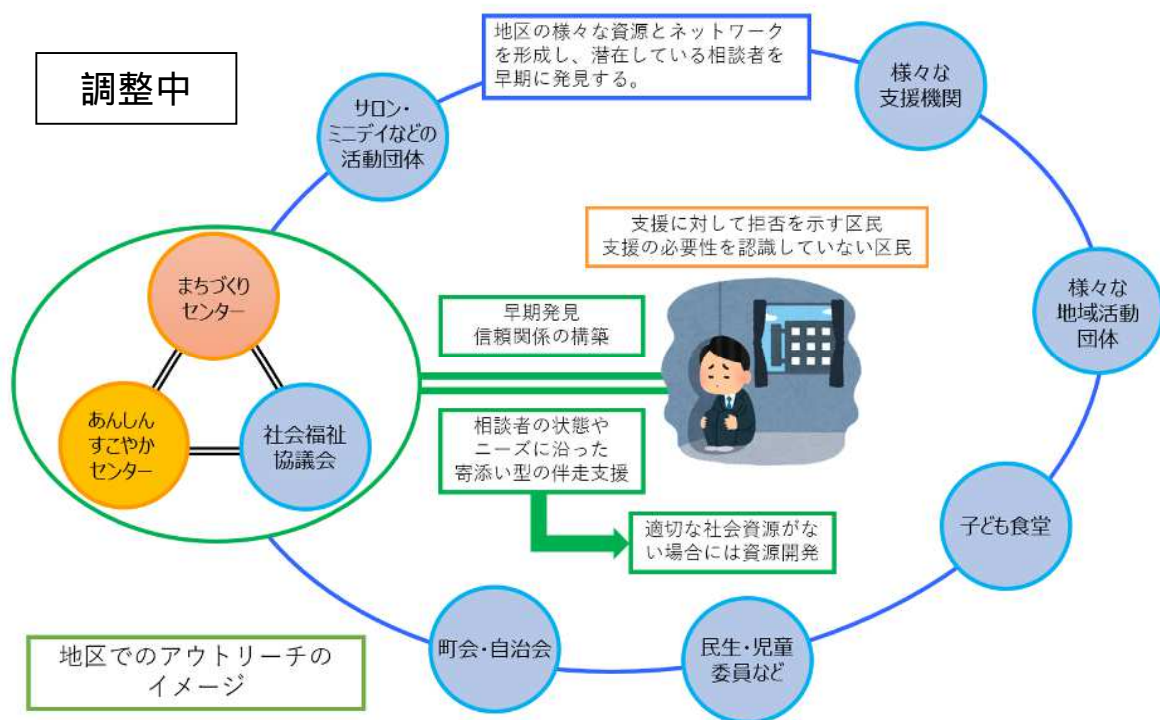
調整中

地区の様々な資源とネットワークを形成し、潜在している相談者を早期に発見する。

サロン・ミニデイなどの活動団体

様々な支援機関

支援に対して拒否を示す区民
支援の必要性を認識していない区民

様々な地域活動団体

まちづくりセンター

あんしんすこやかセンター

社会福祉協議会

早期発見
信頼関係の構築

相談者の状態やニーズに沿った寄添い型の伴走支援

適切な社会資源がない場合には資源開発

子ども食堂

町会・自治会

民生・児童委員など

地区でのアウトリーチのイメージ